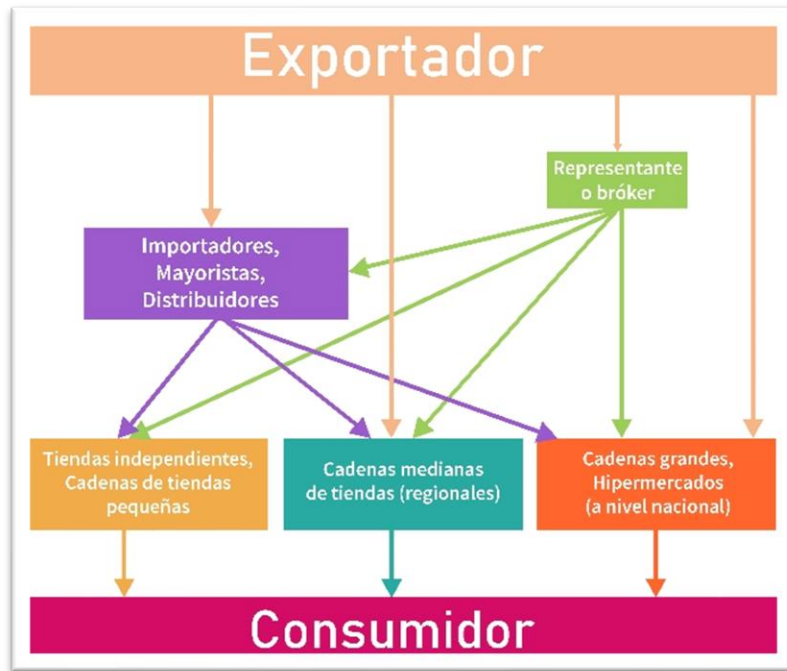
Exportador

Representante o bróker

Importadores, Mayoristas, Distribuidores

Tiendas independientes, Cadenas de tiendas pequeñas

Cadenas medianas de tiendas (regionales)

Cadenas grandes, Hipermercados (a nivel nacional)

Consumidor